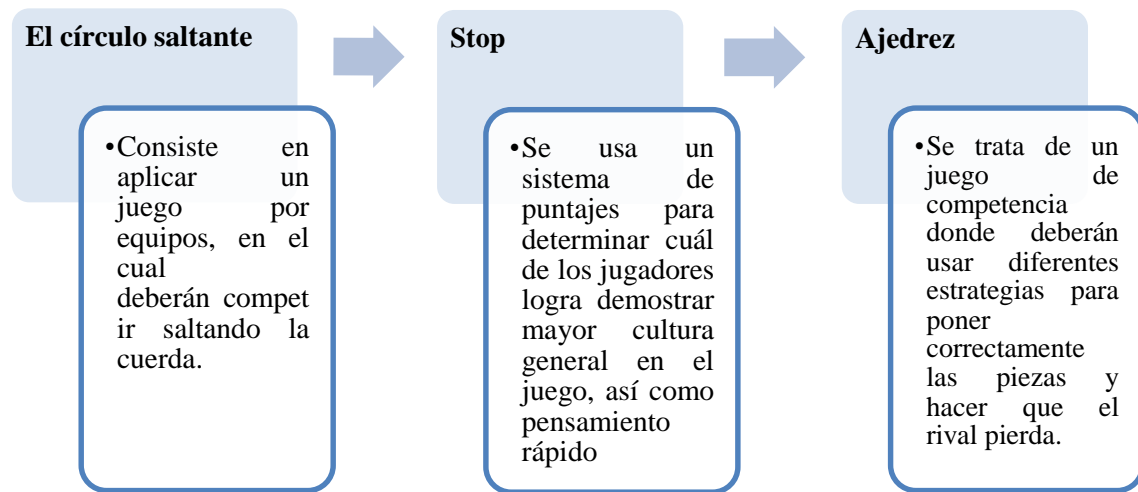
El círculo saltante

• Consiste en aplicar un juego por equipos, en el cual deberán compet ir saltando la cuerda.

Stop

• Se usa un sistema de puntajes para determinar cuál de los jugadores logra demostrar mayor cultura general en el juego, así como pensamiento rápido

Ajedrez

• Se trata de un juego de competencia donde deberán usar diferentes estrategias para poner correctamente las piezas y hacer que el rival pierda.